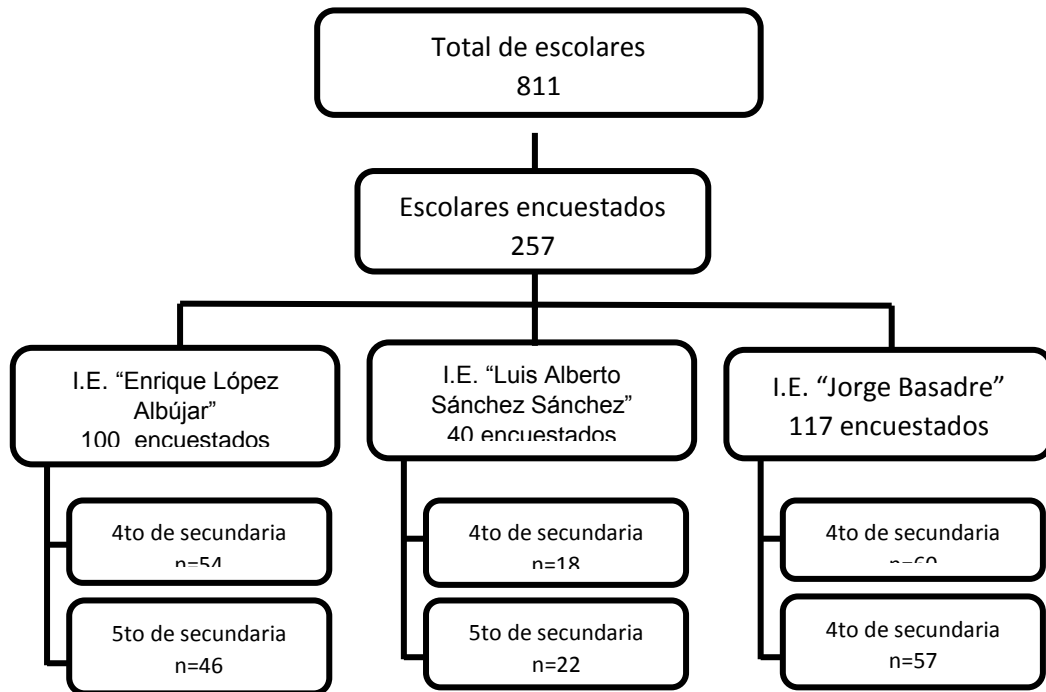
Total de escolares
811

Escolares encuestados
257

I.E. “Enrique López Albújar”
100 encuestados

4to de secundaria
n=54

5to de secundaria
n=46

I.E. “Luis Alberto Sánchez Sánchez”
40 encuestados

4to de secundaria
n=18

5to de secundaria
n=22

I.E. “Jorge Basadre”
117 encuestados

4to de secundaria
n=60

4to de secundaria
n=57